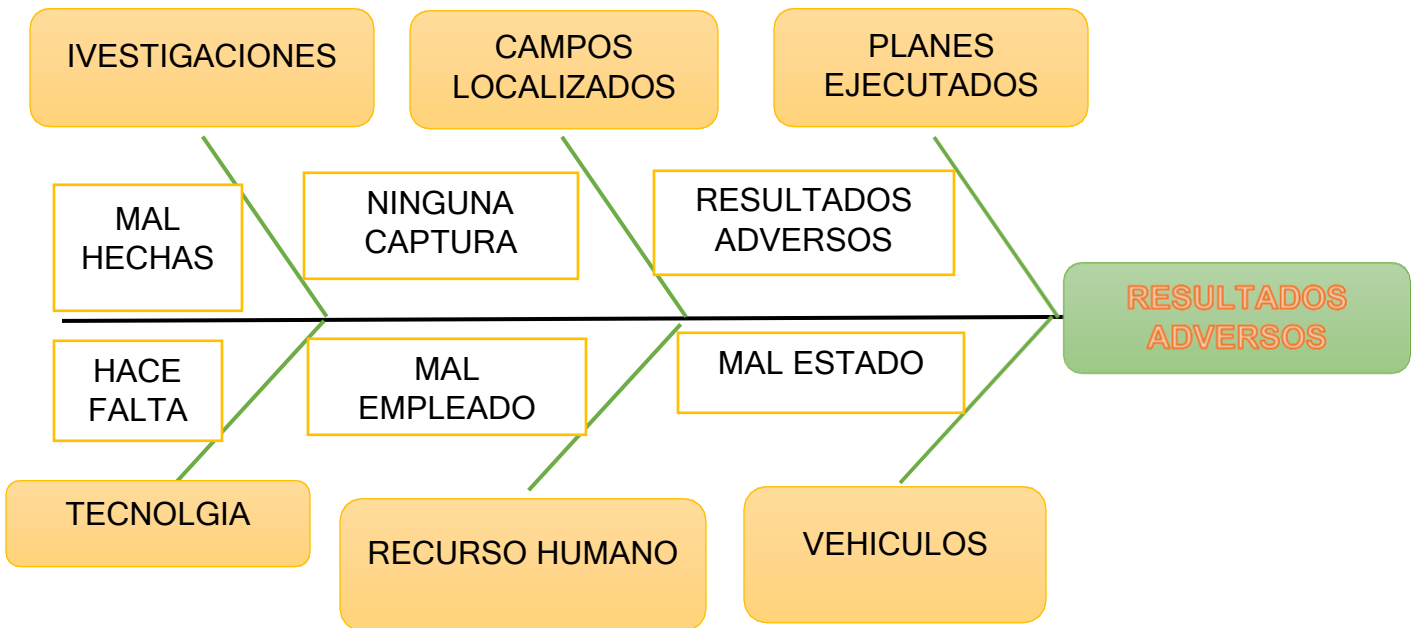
IVESTIGACIONES

CAMPOS LOCALIZADOS

PLANES EJECUTADOS

MAL HECHAS

NINGUNA CAPTURA

RESULTADOS ADVERSOS

RESULTADOS ADVERSOS

HACE FALTA

MAL EMPLEADO

MAL ESTADO

TECNOLGIA

RECURSO HUMANO

VEHICULOS